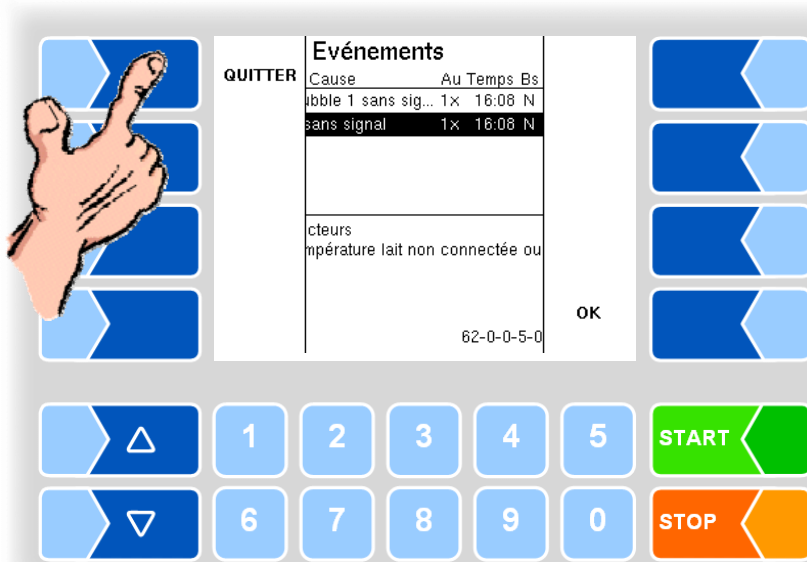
QUITTER

Evénements

| Cause | Au | Temps | Bs |
|---|---|---|---|
| ubble 1 sans sig... | 1x | 16:08 | N |
| sans signal | 1x | 16:08 | N |

cteurs
mpérature lait non connectée ou

OK

62-0-0-5-0

1 2 3 4 5

START

6 7 8 9 0

STOP